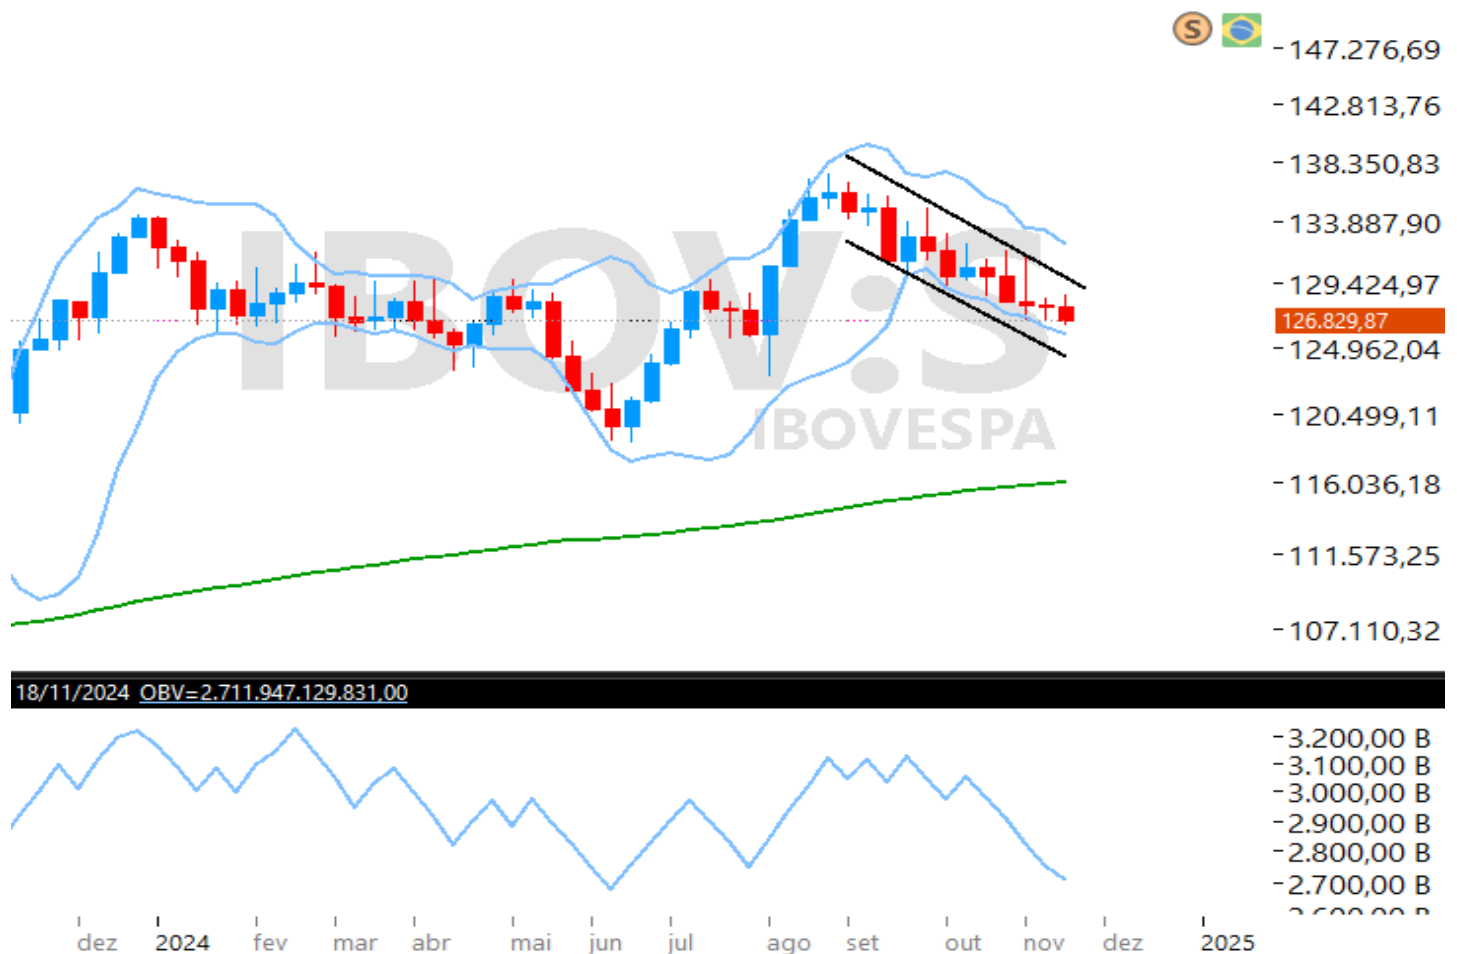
S

147.276,69
142.813,76
138.350,83
133.887,90
129.424,97
126.829,87
124.962,04
120.499,11
116.036,18
111.573,25
107.110,32

IBOV:S
IBOVESPA

18/11/2024 OBV=2.711.947.129.831,00

3.200,00 B
3.100,00 B
3.000,00 B
2.900,00 B
2.800,00 B
2.700,00 B
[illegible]

dez 2024 fev mar abr mai jun jul ago set out nov dez 2025